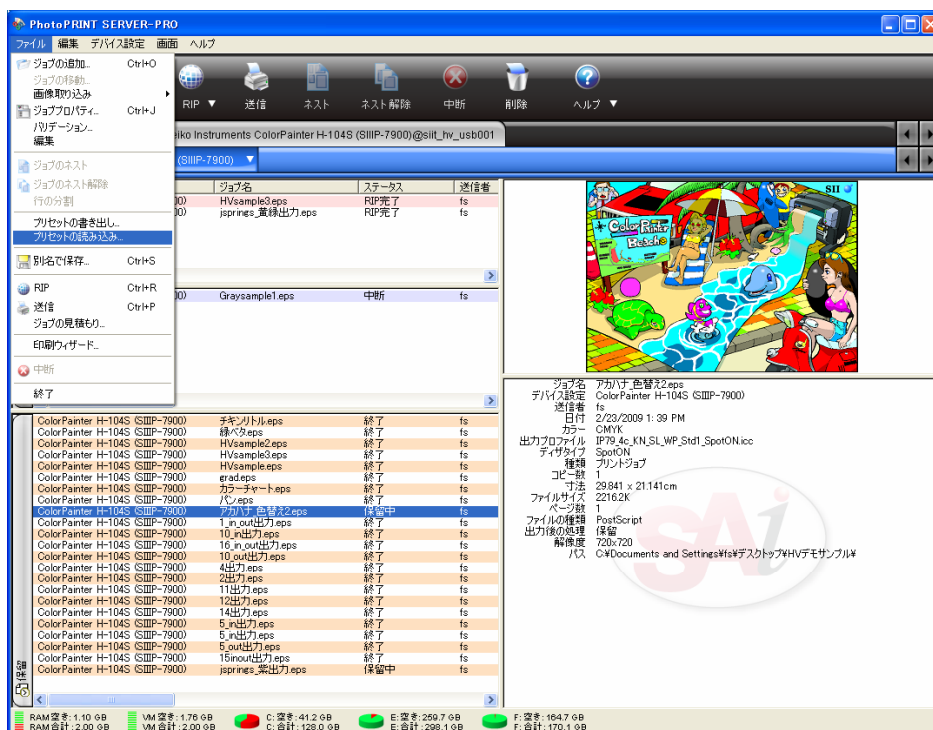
PhotoPRINT SERVER-PRO

ファイル 編集 デバイス設定 画面 ヘルプ

ジョブの追加... Ctrl+O
ジョブの移動...
画像取り込み
ジョブプロパティ... Ctrl+J
バリデーション...
編集
ジョブのネスト
ジョブのネスト解除
行の分割
プリセットの書き出し...
プリセットの読み込み...
別名で保存... Ctrl+S
RIP Ctrl+R
送信 Ctrl+P
ジョブの見積もり...
印刷ウィザード...
中断
終了

RIP ▼ 送信 ネスト ネスト解除 中断 削除 ヘルプ ▼

eiko Instruments ColorPainter H-104S (SIIIP-7900)@siit_hv_usb001

(SIIIP-7900) ▼

| | ジョブ名 | ステータス | 送信者 |
|---|---|---|---|
| 0) | HVsample3.eps | RIP完了 | fs |
| 0) | jsprings_黄緑出力.eps | RIP完了 | fs |

| | | | |
|---|---|---|---|
| 0) | Graysample1.eps | 中断 | fs |

| | | | |
|---|---|---|---|
| ColorPainter H-104S (SIIIP-7900) | チキンリトル.eps | 終了 | fs |
| ColorPainter H-104S (SIIIP-7900) | 緑ベタ.eps | 終了 | fs |
| ColorPainter H-104S (SIIIP-7900) | HVsample2.eps | 終了 | fs |
| ColorPainter H-104S (SIIIP-7900) | HVsample3.eps | 終了 | fs |
| ColorPainter H-104S (SIIIP-7900) | HVsample.eps | 終了 | fs |
| ColorPainter H-104S (SIIIP-7900) | grad.eps | 終了 | fs |
| ColorPainter H-104S (SIIIP-7900) | カラーチャート.eps | 終了 | fs |
| ColorPainter H-104S (SIIIP-7900) | パン.eps | 終了 | fs |
| ColorPainter H-104S (SIIIP-7900) | アカハナ_色替え2.eps | 保留中 | fs |
| ColorPainter H-104S (SIIIP-7900) | 1_in_out出力.eps | 終了 | fs |
| ColorPainter H-104S (SIIIP-7900) | 10_in出力.eps | 終了 | fs |
| ColorPainter H-104S (SIIIP-7900) | 16_in_out出力.eps | 終了 | fs |
| ColorPainter H-104S (SIIIP-7900) | 10_out出力.eps | 終了 | fs |
| ColorPainter H-104S (SIIIP-7900) | 4出力.eps | 終了 | fs |
| ColorPainter H-104S (SIIIP-7900) | 2出力.eps | 終了 | fs |
| ColorPainter H-104S (SIIIP-7900) | 11出力.eps | 終了 | fs |
| ColorPainter H-104S (SIIIP-7900) | 12出力.eps | 終了 | fs |
| ColorPainter H-104S (SIIIP-7900) | 14出力.eps | 終了 | fs |
| ColorPainter H-104S (SIIIP-7900) | 5_in出力.eps | 終了 | fs |
| ColorPainter H-104S (SIIIP-7900) | 5_in出力.eps | 終了 | fs |
| ColorPainter H-104S (SIIIP-7900) | 5_out出力.eps | 終了 | fs |
| ColorPainter H-104S (SIIIP-7900) | 15inout出力.eps | 終了 | fs |
| ColorPainter H-104S (SIIIP-7900) | jsprings_紫出力.eps | 保留中 | fs |

保留

SII
ColorPainter Beach

ジョブ名 アカハナ_色替え2.eps
デバイス設定 ColorPainter H-104S (SIIIP-7900)
送信者 fs
日付 2/23/2009 1:39 PM
カラー CMYK
出力プロファイル IP79_4c_KN_SL_WP_Std1_SpotON.icc
ディザタイプ SpotON
種類 プリントジョブ
コピー数 1
寸法 29.841 x 21.141cm
ファイルサイズ 2216.2K
ページ数 1
ファイルの種類 PostScript
出力後の処理 保留
解像度 720x720
パス C:¥Documents and Settings¥fs¥デスクトップ¥HVデモサンプル¥

SAi

RAM 空き: 1.10 GB RAM 合計: 2.00 GB VM 空き: 1.76 GB VM 合計: 2.00 GB C: 空き: 41.2 GB C: 合計: 128.0 GB E: 空き: 259.7 GB E: 合計: 298.1 GB F: 空き: 164.7 GB F: 合計: 170.1 GB